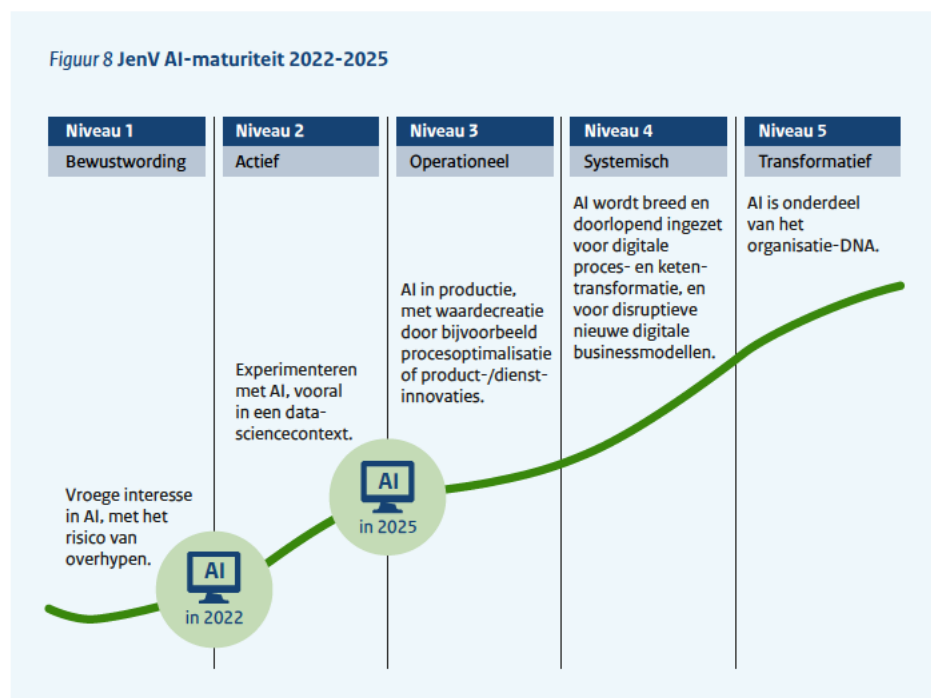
*Figuur 8* **JenV AI-maturiteit 2022-2025**

| Niveau 1 | Niveau 2 | Niveau 3 | Niveau 4 | Niveau 5 |
|---|---|---|---|---|
| Bewustwording | Actief | Operationeel | Systemisch | Transformatief |
| Vroege interesse in AI, met het risico van overhypen. | Experimenteren met AI, vooral in een datasciencecontext. | AI in productie, met waardecreatie door bijvoorbeeld procesoptimalisatie of product-/dienstinnovaties. | AI wordt breed en doorlopend ingezet voor digitale proces- en ketentransformatie, en voor disruptieve nieuwe digitale businessmodellen. | AI is onderdeel van het organisatie-DNA. |

AI
in 2022

AI
in 2025